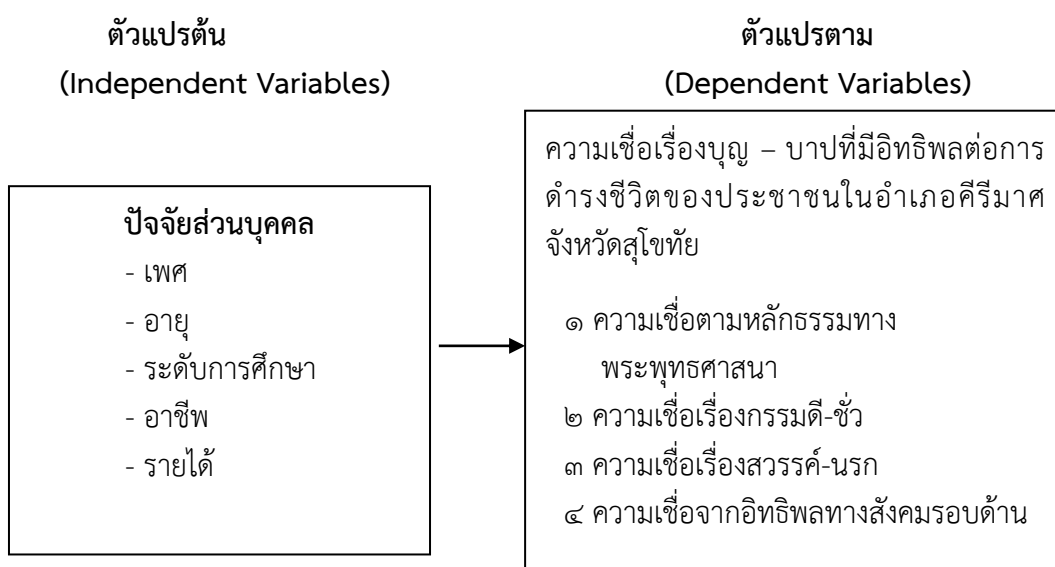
ตัวแปรต้น
(Independent Variables)

ตัวแปรตาม
(Dependent Variables)

ปัจจัยส่วนบุคคล
- เพศ
- อายุ
- ระดับการศึกษา
- อาชีพ
- รายได้

ความเชื่อเรื่องบุญ – บาปที่มีอิทธิพลต่อการดำรงชีวิตของประชาชนในอำเภอคีรีมาศ จังหวัดสุโขทัย

๑ ความเชื่อตามหลักธรรมทางพระพุทธศาสนา
๒ ความเชื่อเรื่องกรรมดี-ชั่ว
๓ ความเชื่อเรื่องสวรรค์-นรก
๔ ความเชื่อจากอิทธิพลทางสังคมรอบด้าน